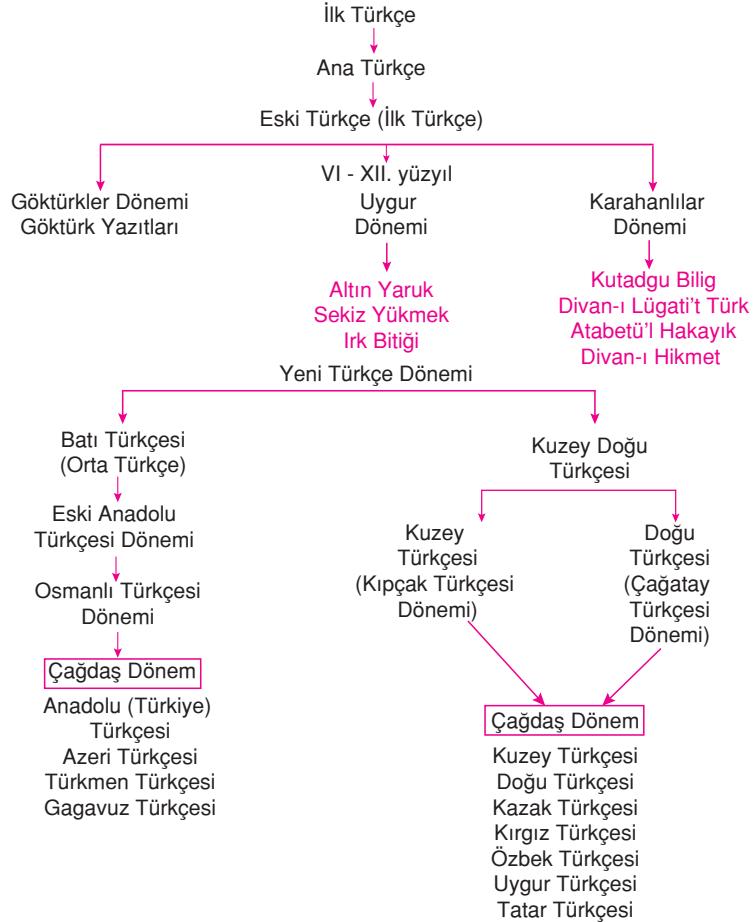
İlk Türkçe

Ana Türkçe

Eski Türkçe (İlk Türkçe)

Göktürkler Dönemi
Göktürk Yazıtları

VI - XII. yüzyıl
Uygur
Dönemi

Altın Yaruk
Sekiz Yükmek
Irk Bitiği

Karahanlılar
Dönemi

Kutadgu Bilig
Divan-ı Lügati't Türk
Atabetü'l Hakayık
Divan-ı Hikmet

Yeni Türkçe Dönemi

Batı Türkçesi
(Orta Türkçe)

Eski Anadolu
Türkçesi Dönemi

Osmanlı Türkçesi
Dönemi

Çağdaş Dönem

Anadolu (Türkiye)
Türkçesi
Azeri Türkçesi
Türkmen Türkçesi
Gagavuz Türkçesi

Kuzey Doğu
Türkçesi

Kuzey
Türkçesi
(Kıpçak Türkçesi
Dönemi)

Doğu
Türkçesi
(Çağatay
Türkçesi
Dönemi)

Çağdaş Dönem

Kuzey Türkçesi
Doğu Türkçesi
Kazak Türkçesi
Kırgız Türkçesi
Özbek Türkçesi
Uygur Türkçesi
Tatar Türkçesi